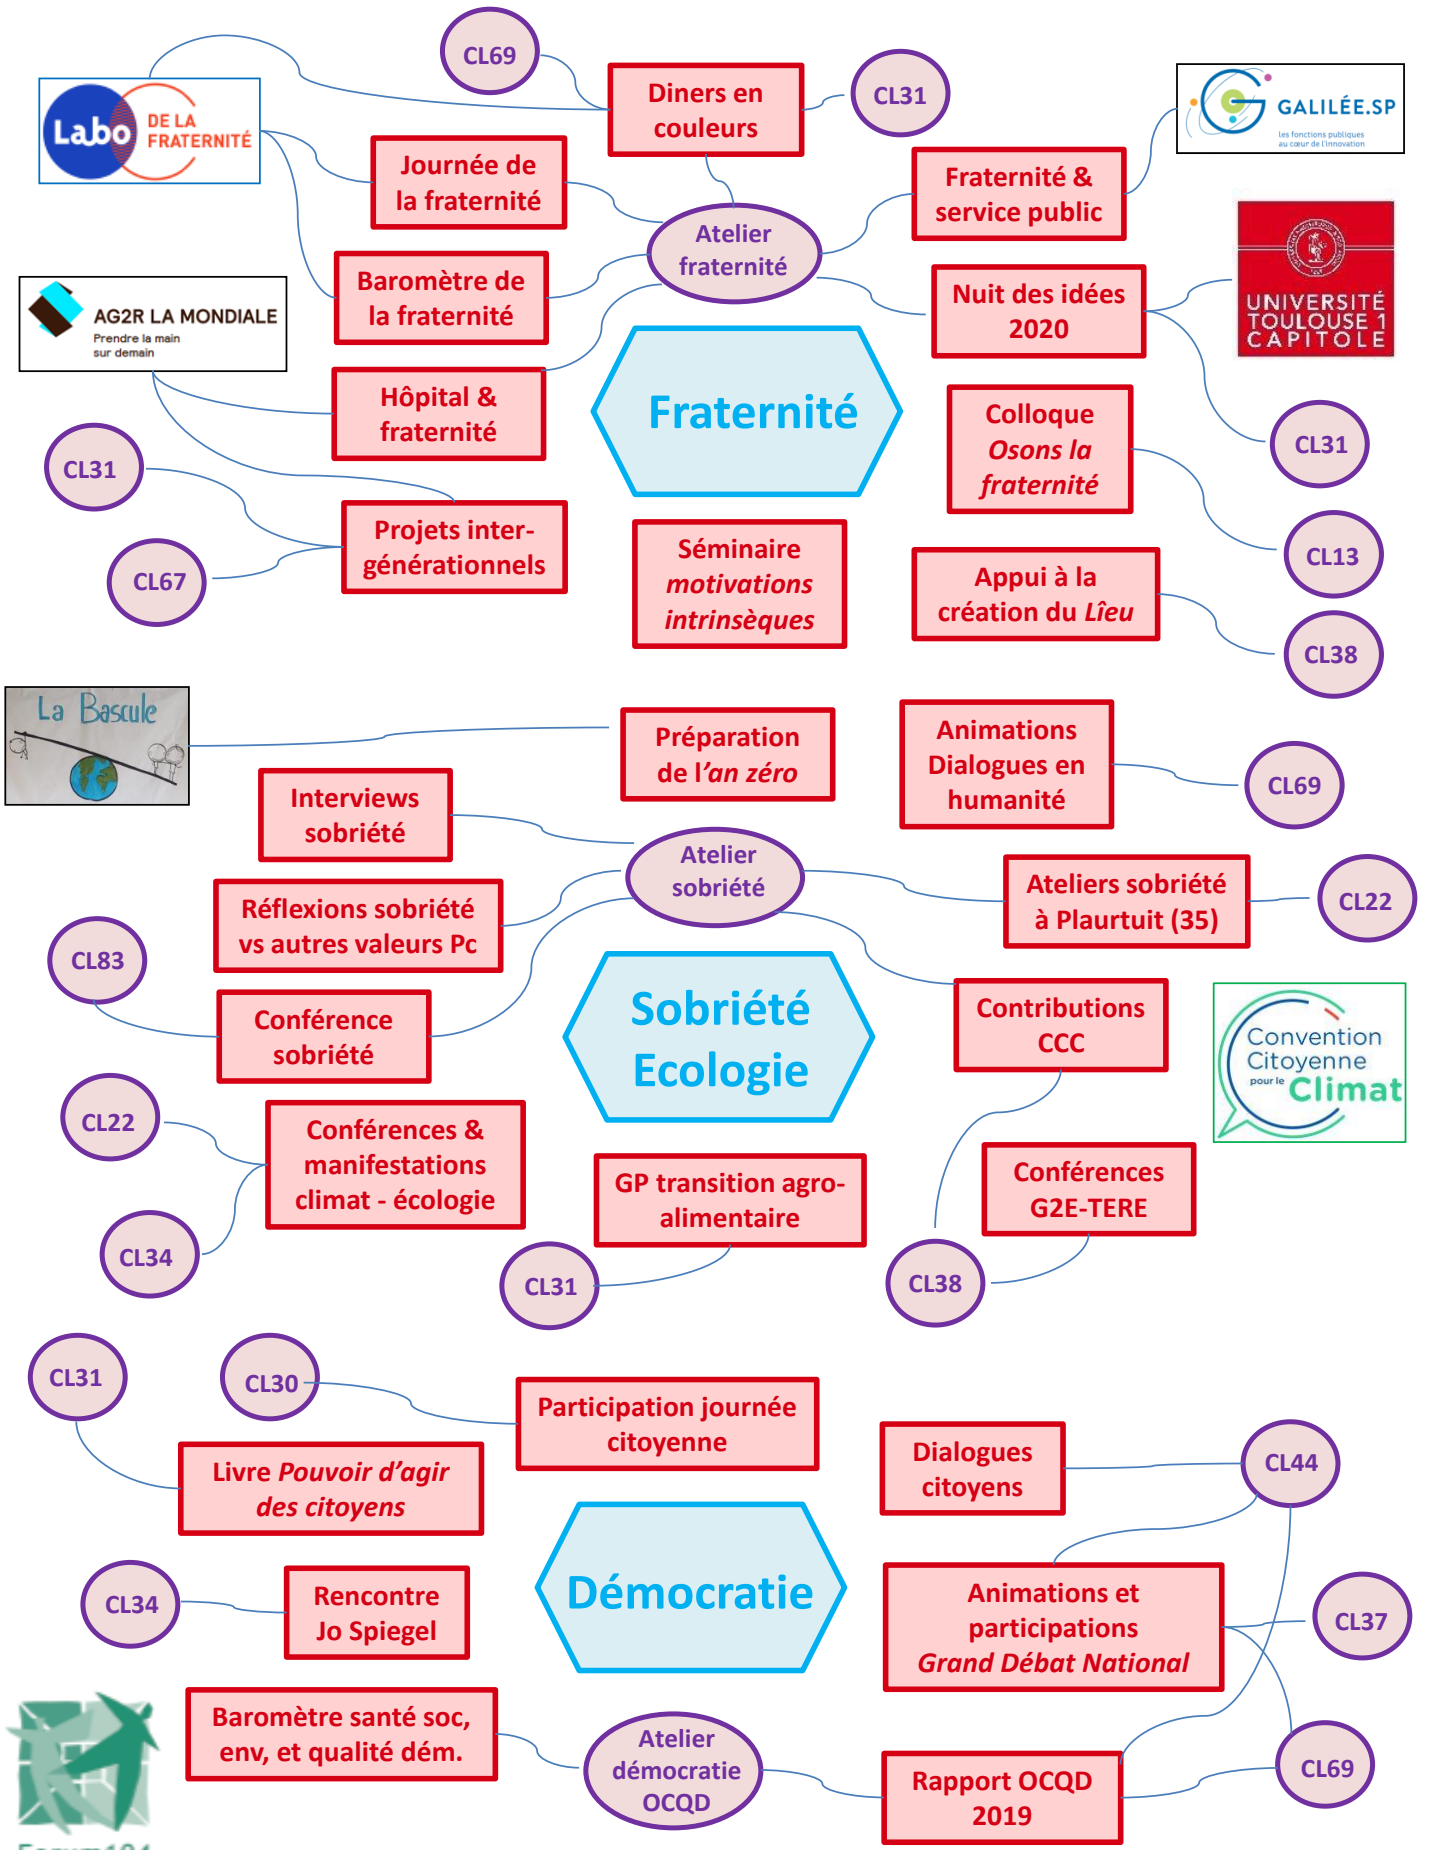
CL69

Diners en couleurs

CL31

Labo DE LA FRATERNITÉ

Journée de la fraternité

GALILÉE.SP
Les fonctions publiques au cœur de l'innovation

Fraternité & service public

Atelier fraternité

Baromètre de la fraternité

UNIVERSITÉ TOULOUSE 1 CAPITOLE

Nuit des idées 2020

AG2R LA MONDIALE
Prendre la main sur demain

Hôpital & fraternité

Fraternité

Colloque *Osons la fraternité*

CL31

CL31

Projets inter-générationnels

CL13

CL67

Séminaire *motivations intrinsèques*

Appui à la création du *Lîeu*

CL38

La Bascule

Préparation de l'*an zéro*

Animations Dialogues en humanité

CL69

Interviews sobriété

Atelier sobriété

Réflexions sobriété vs autres valeurs Pc

Ateliers sobriété à Plaurtuit (35)

CL22

CL83

Sobriété Ecologie

Contributions CCC

Conférence sobriété

Convention Citoyenne pour le Climat

CL22

Conférences & manifestations climat - écologie

Conférences G2E-TERE

GP transition agro-alimentaire

CL34

CL31

CL38

CL31

CL30

Participation journée citoyenne

Dialogues citoyens

CL44

Livre *Pouvoir d'agir des citoyens*

Démocratie

Animations et participations *Grand Débat National*

CL37

CL34

Rencontre Jo Spiegel

Baromètre santé soc, env, et qualité dém.

Atelier démocratie OCQD

Rapport OCQD 2019

CL69

Forum104